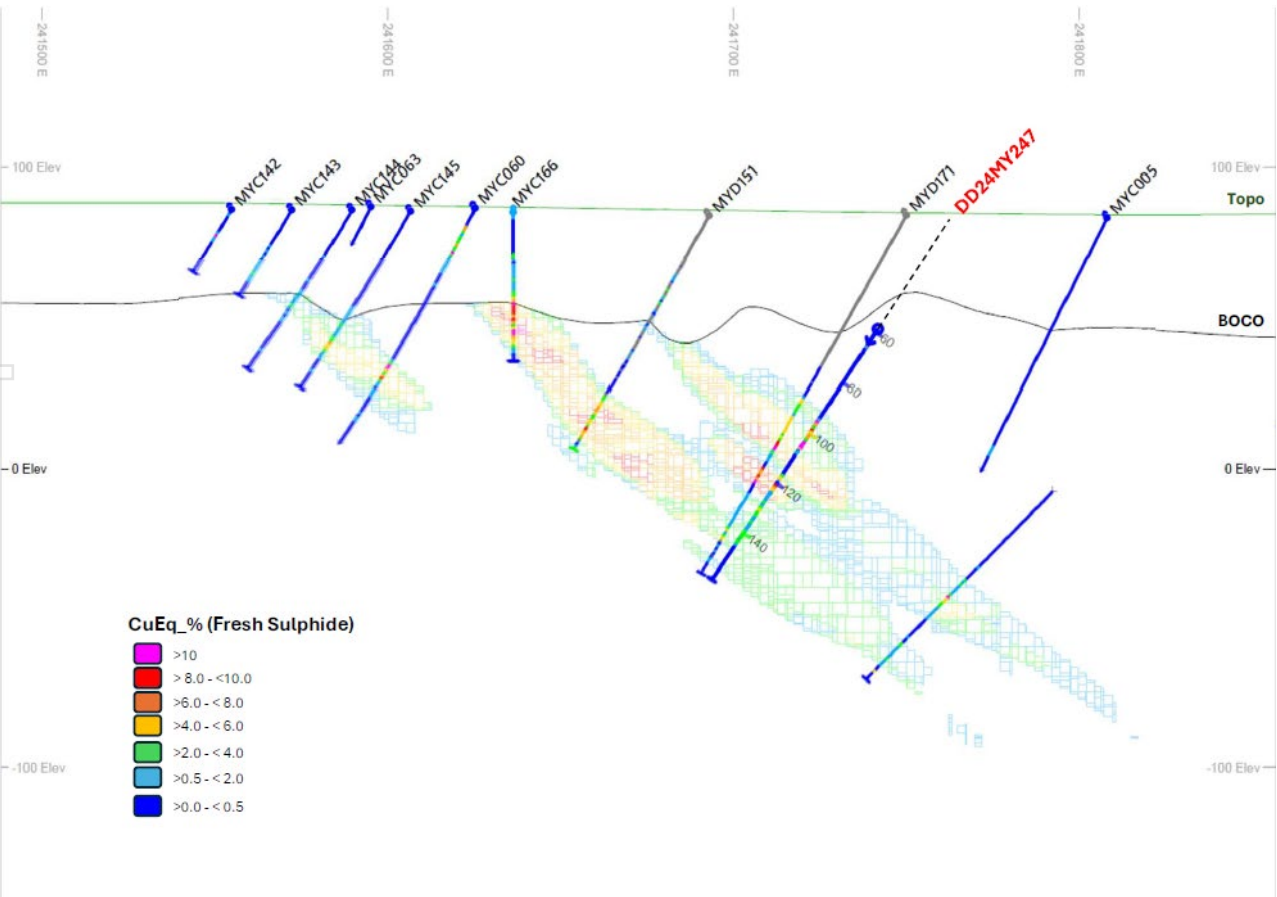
241500 E
241600 E
241700 E
241800 E

100 Elev
100 Elev
0 Elev
0 Elev
-100 Elev
-100 Elev

MYC142
MYC143
MYC144
MYC063
MYC145
MYC060
MYC166
MYD151
MYD171
DD24MY247
MYC005

Topo
BOCO

60
80
100
120
140

CuEq_% (Fresh Sulphide)
>10
> 8.0 - <10.0
>6.0 - < 8.0
>4.0 - < 6.0
>2.0 - < 4.0
>0.5 - < 2.0
>0.0 - < 0.5